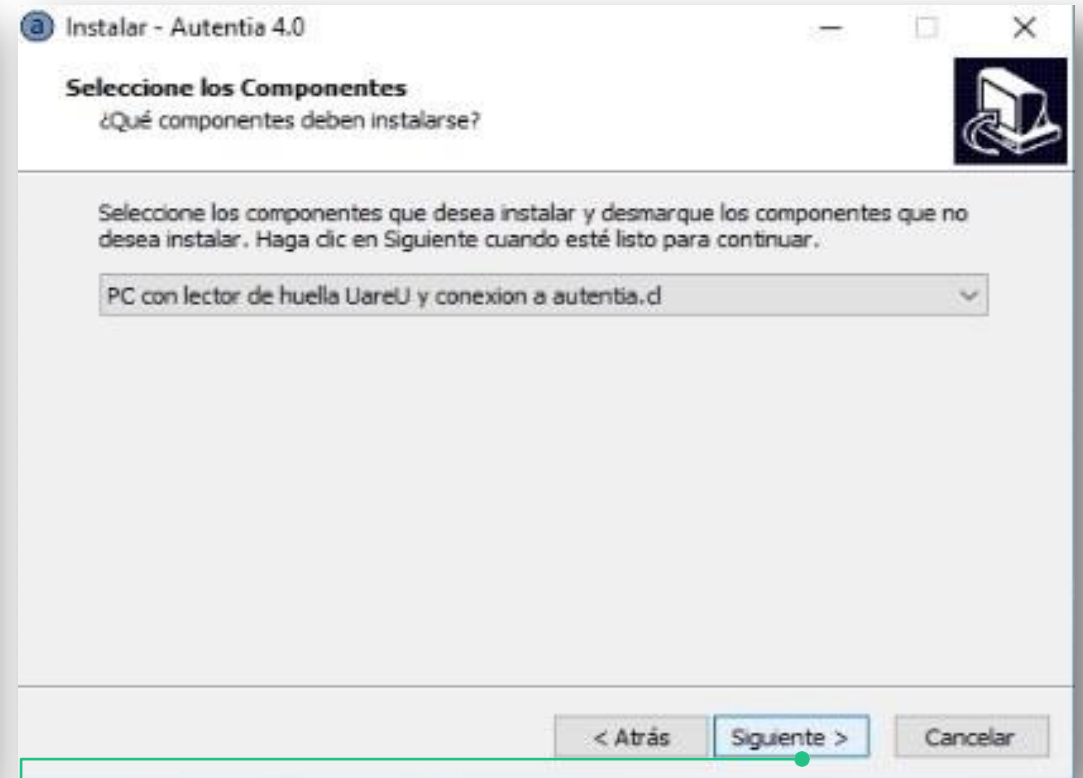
Instalar - Autentia 4.0

Seleccione los Componentes
¿Qué componentes deben instalarse?

Seleccione los componentes que desea instalar y desmarque los componentes que no desea instalar. Haga clic en Siguiente cuando esté listo para continuar.

PC con lector de huella UareU y conexion a autentia.cl

< Atrás
Siguiente >
Cancelar